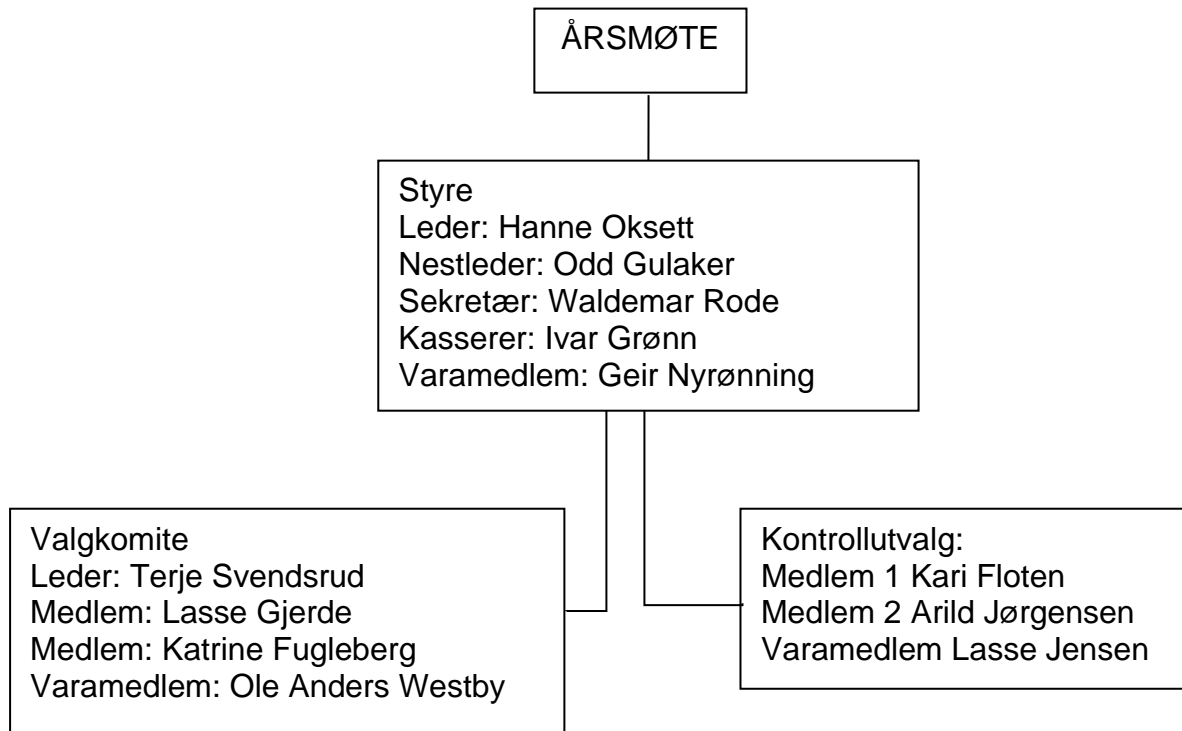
ÅRSMØTE

Styre
Leder: Hanne Oksett
Nestleder: Odd Gulaker
Sekretær: Waldemar Rode
Kasserer: Ivar Grønn
Varamedlem: Geir Nyrønning

Valgkomite
Leder: Terje Svendsrud
Medlem: Lasse Gjerde
Medlem: Katrine Fugleberg
Varamedlem: Ole Anders Westby

Kontrollutvalg:
Medlem 1 Kari Floten
Medlem 2 Arild Jørgensen
Varamedlem Lasse Jensen